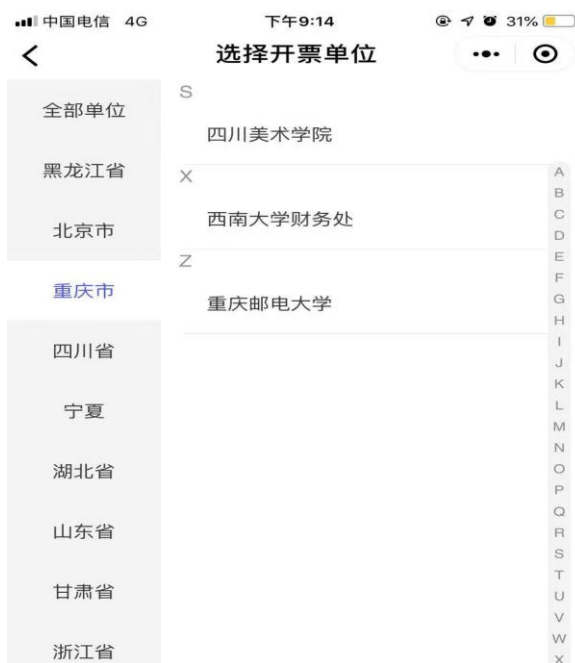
中国电信 4G
下午9:14
31%
<
选择开票单位
•••

全部单位
黑龙江省
北京市
重庆市
四川省
宁夏
湖北省
山东省
甘肃省
浙江省

S
四川美术学院
X
西南大学财务处
Z
重庆邮电大学

A
B
C
D
E
F
G
H
I
J
K
L
M
N
O
P
Q
R
S
T
U
V
W
X